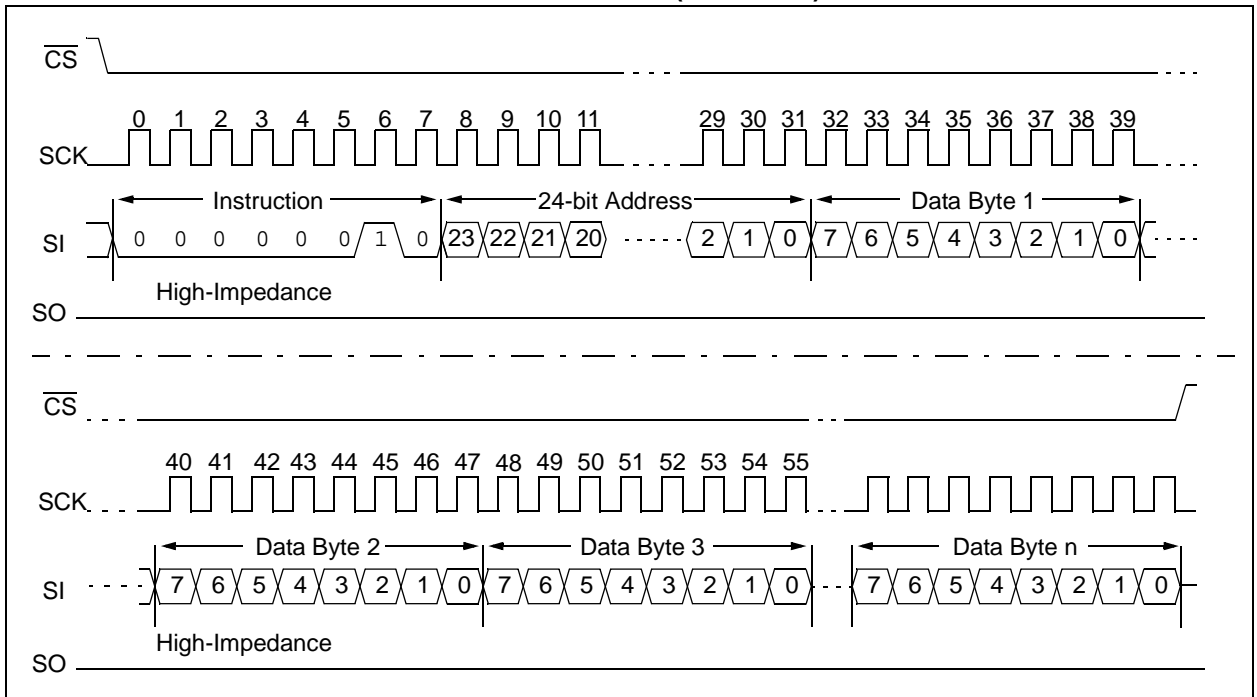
$\overline{CS}$

0 1 2 3 4 5 6 7 8 9 10 11 29 30 31 32 33 34 35 36 37 38 39

SCK

Instruction

24-bit Address

Data Byte 1

SI 0 0 0 0 0 0 1 0 23 22 21 20 2 1 0 7 6 5 4 3 2 1 0

High-Impedance

SO

$\overline{CS}$

40 41 42 43 44 45 46 47 48 49 50 51 52 53 54 55

SCK

Data Byte 2

Data Byte 3

Data Byte n

SI 7 6 5 4 3 2 1 0 7 6 5 4 3 2 1 0 7 6 5 4 3 2 1 0

High-Impedance

SO